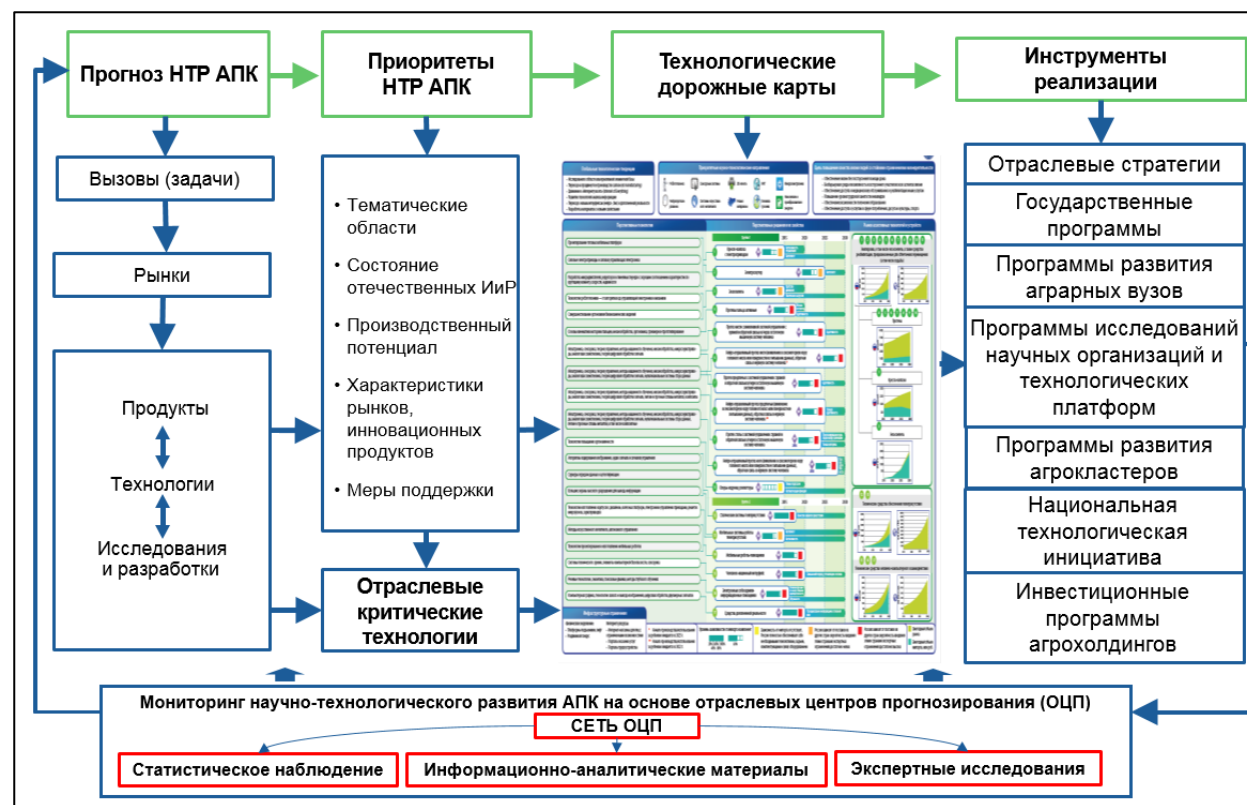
Прогноз НТР АПК

Приоритеты НТР АПК

Технологические дорожные карты

Инструменты реализации

Вызовы (задачи)

Рынки

Продукты

Технологии

Исследования и разработки

• Тематические области

• Состояние отечественных ИиР

• Производственный потенциал

• Характеристики рынков, инновационных продуктов

• Меры поддержки

Отраслевые критические технологии

Отраслевые стратегии

Государственные программы

Программы развития аграрных вузов

Программы исследований научных организаций и технологических платформ

Программы развития агрокластеров

Национальная технологическая инициатива

Инвестиционные программы агрохолдингов

Мониторинг научно-технологического развития АПК на основе отраслевых центров прогнозирования (ОЦП)

СЕТЬ ОЦП

Статистическое наблюдение

Информационно-аналитические материалы

Экспертные исследования